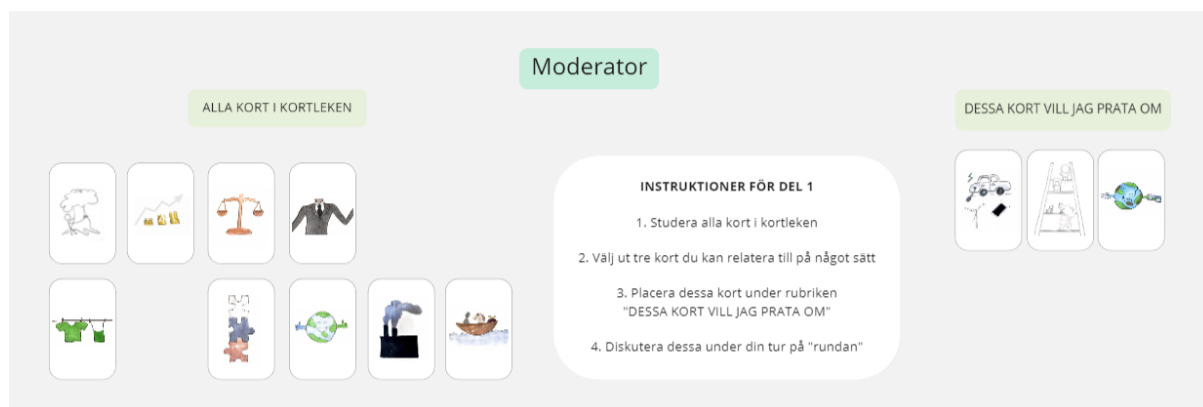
Moderator

ALLA KORT I KORTLEKEN

DESSA KORT VILL JAG PRATA OM

INSTRUKTIONER FÖR DEL 1

1. Studera alla kort i kortleken

2. Välj ut tre kort du kan relatera till på något sätt

3. Placera dessa kort under rubriken "DESSA KORT VILL JAG PRATA OM"

4. Diskutera dessa under din tur på "rundan"